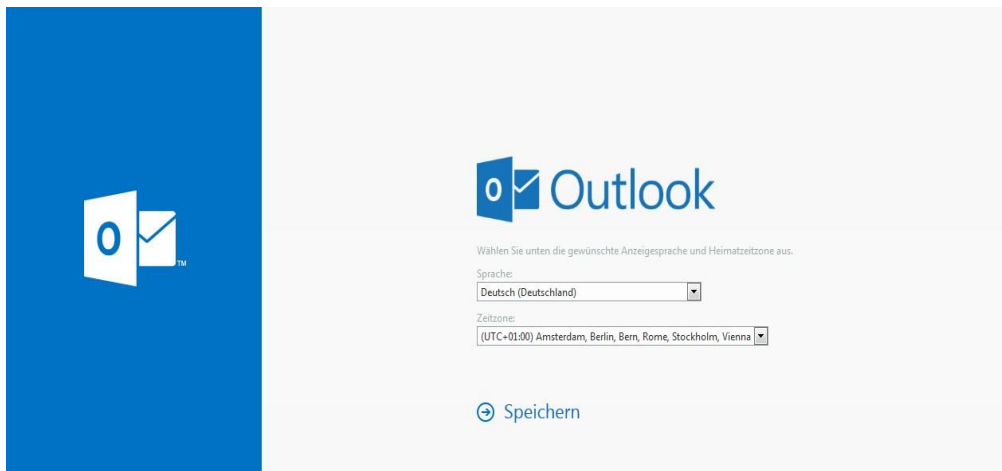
O TM

O Outlook

Wählen Sie unten die gewünschte Anzeigesprache und Heimatzeitzone aus.

Sprache:

Deutsch (Deutschland)

Zeitzone:

(UTC+01:00) Amsterdam, Berlin, Bern, Rome, Stockholm, Vienna

Speichern